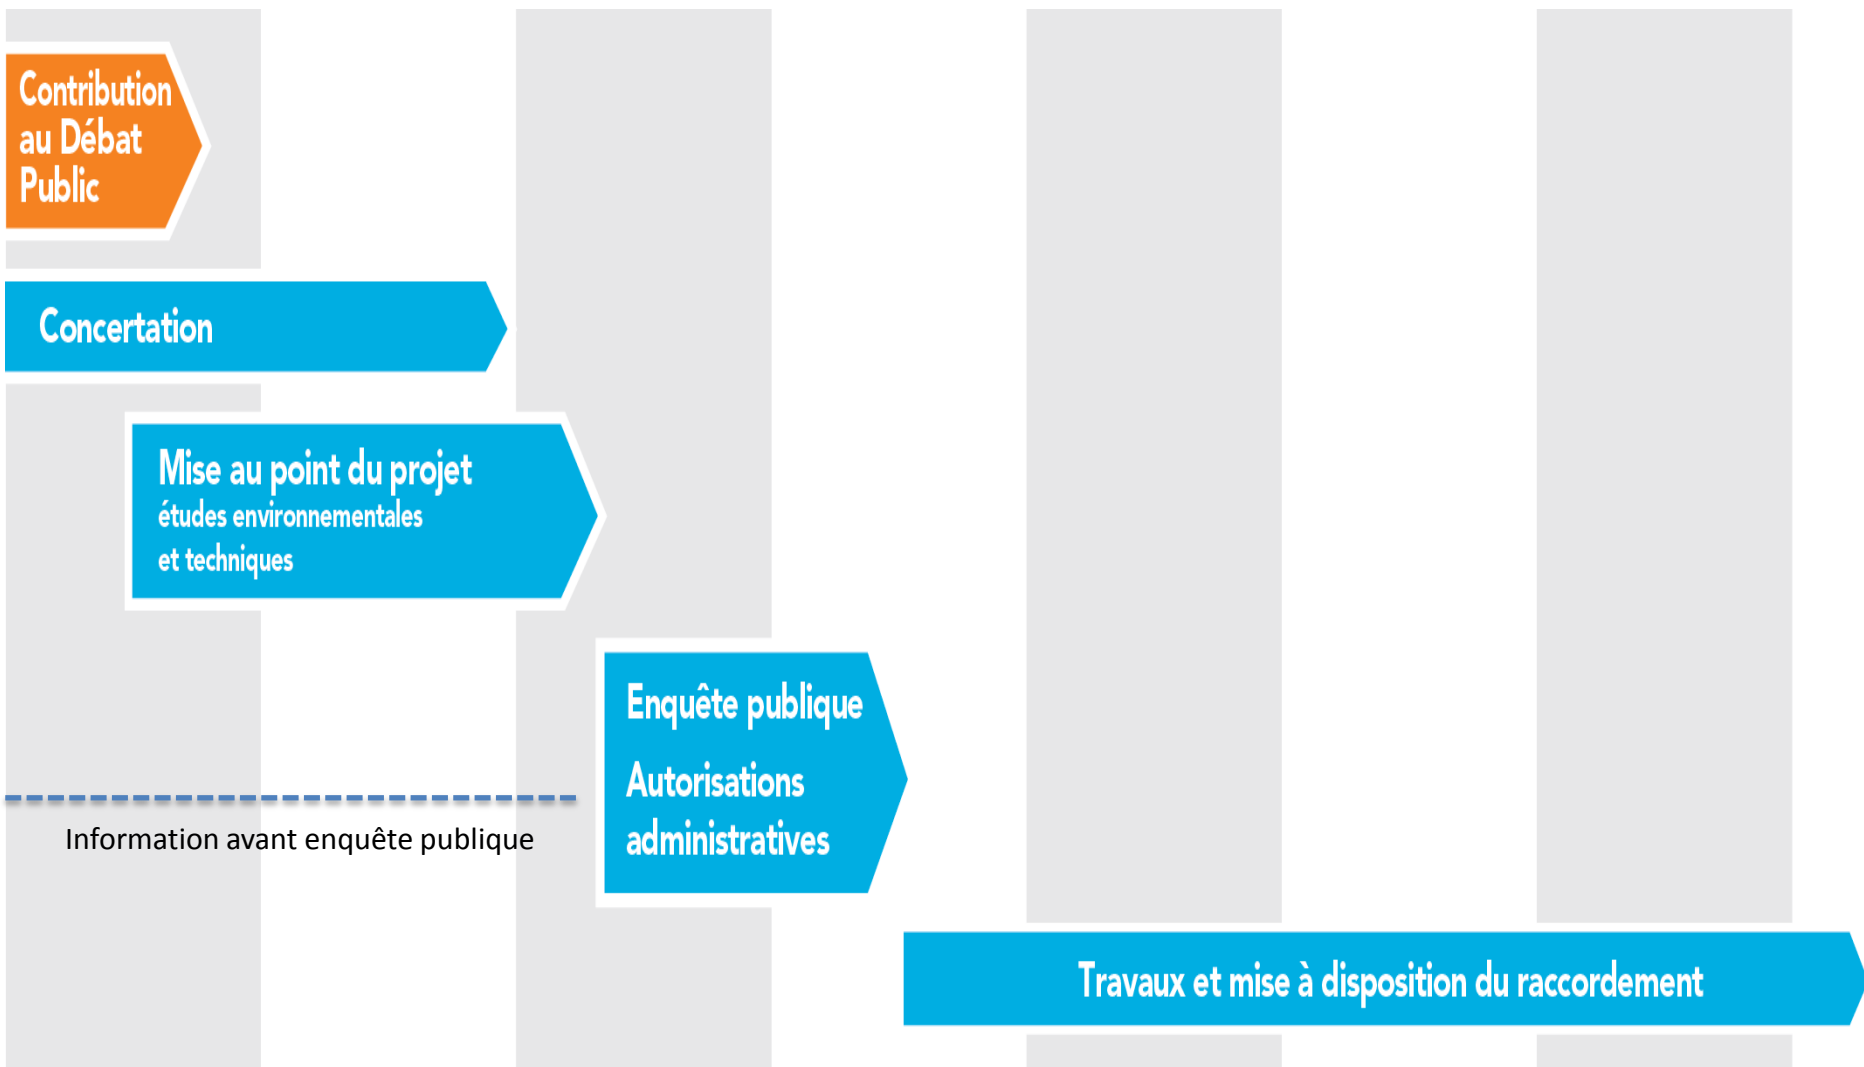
Contribution au Débat Public

Concertation

Mise au point du projet
études environnementales et techniques

Enquête publique

Autorisations administratives

Information avant enquête publique

Travaux et mise à disposition du raccordement